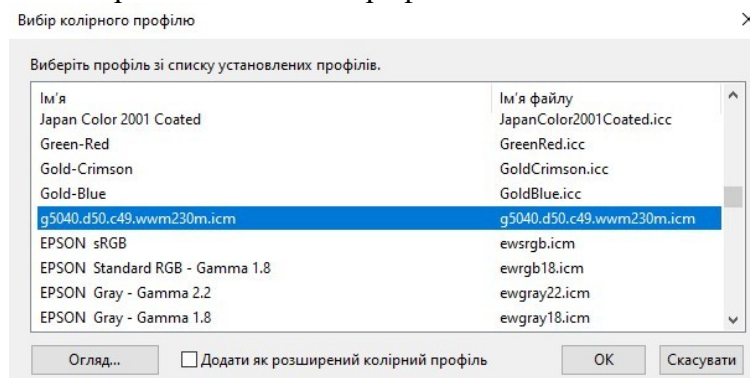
Вибір колірного профілю

Виберіть профіль зі списку установлених профілів.

| Ім'я | Ім'я файлу |
|---|---|
| Japan Color 2001 Coated | JapanColor2001Coated.icc |
| Green-Red | GreenRed.icc |
| Gold-Crimson | GoldCrimson.icc |
| Gold-Blue | GoldBlue.icc |
| g5040.d50.c49.wwm230m.icm | g5040.d50.c49.wwm230m.icm |
| EPSON sRGB | ewsrgb.icm |
| EPSON Standard RGB - Gamma 1.8 | ewrgb18.icm |
| EPSON Gray - Gamma 2.2 | ewgray22.icm |
| EPSON Gray - Gamma 1.8 | ewgray18.icm |

Огляд...

Додати як розширений колірний профіль

OK

Скасувати